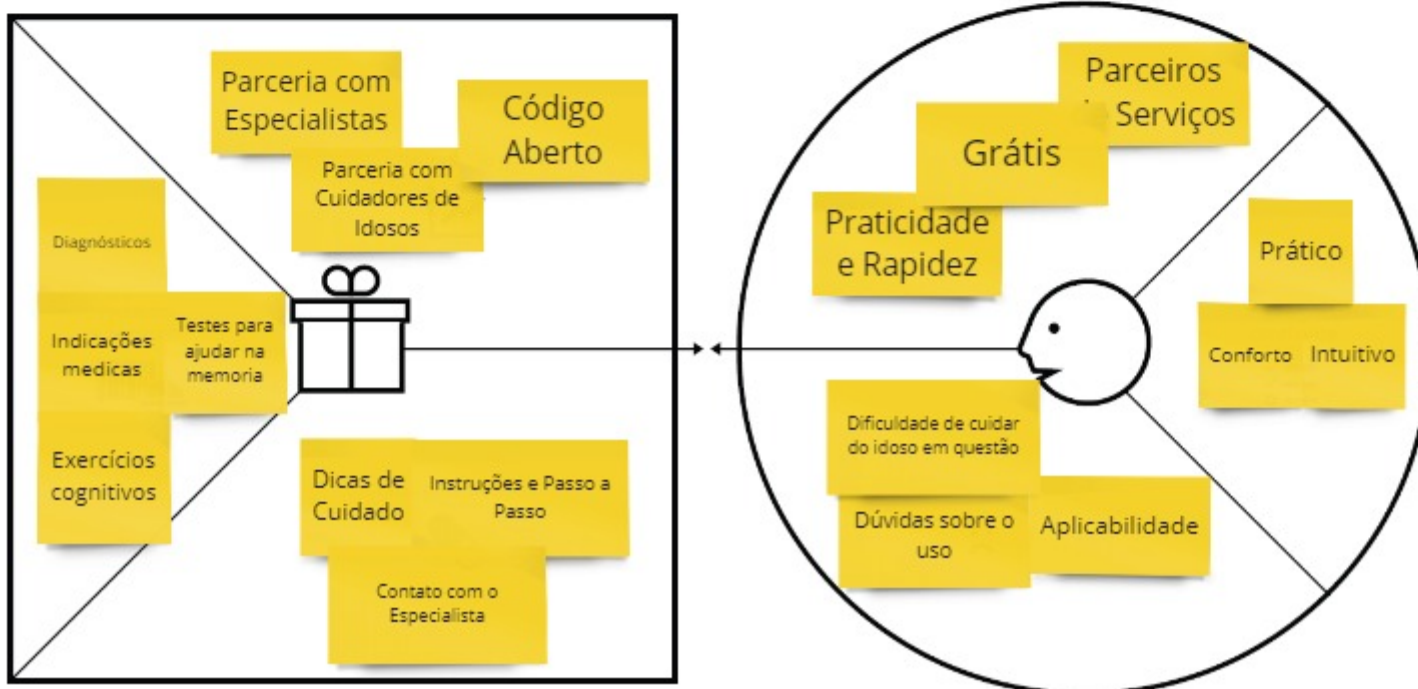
Parceria com Especialistas

Código Aberto

Parceria com Cuidadores de Idosos

Diagnósticos

Indicações medicas

Testes para ajudar na memoria

Exercícios cognitivos

Dicas de Cuidado

Instruções e Passo a Passo

Contato com o Especialista

Parceiros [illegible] Serviços

Grátis

Praticidade e Rapidez

Prático

Conforto

Intuitivo

Dificuldade de cuidar do idoso em questão

Dúvidas sobre o uso

Aplicabilidade